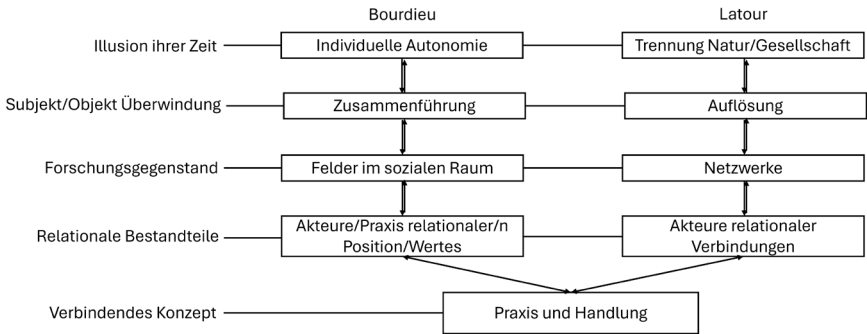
Bourdieu

Latour

Illusion ihrer Zeit

Individuelle Autonomie

Trennung Natur/Gesellschaft

Subjekt/Objekt Überwindung

Zusammenführung

Auflösung

Forschungsgegenstand

Felder im sozialen Raum

Netzwerke

Relationale Bestandteile

Akteure/Praxis relationaler/n Position/Wertes

Akteure relationaler Verbindungen

Verbindendes Konzept

Praxis und Handlung